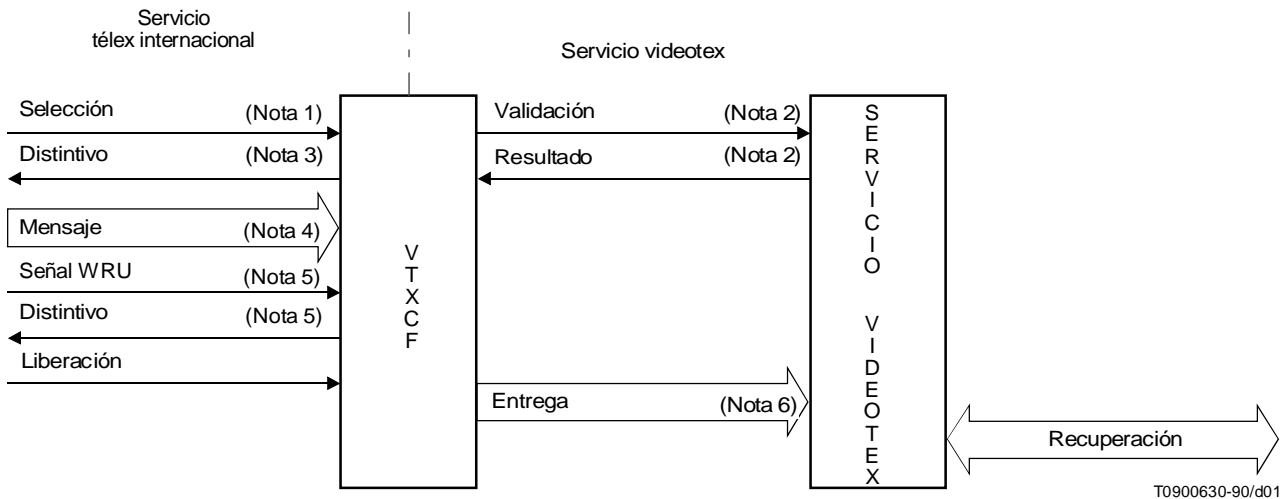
Servicio télex internacional

Servicio videotex

Selección (Nota 1)

Distintivo (Nota 3)

Mensaje (Nota 4)

Señal WRU (Nota 5)

Distintivo (Nota 5)

Liberación

V T X C F

Validación (Nota 2)

Resultado (Nota 2)

Entrega (Nota 6)

S E R V I C I O V I D E O T E X

Recuperación

T0900630-90/d01